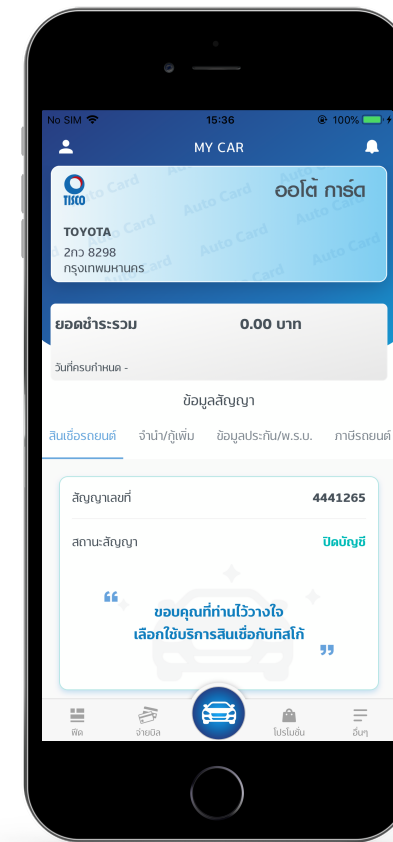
No SIM 15:36 100%

MY CAR

TISCO

ออโต้ การ์ด

Auto Card

TOYOTA
2กว 8298
กรุงเทพมหานคร

ยอดชำระรวม 0.00 บาท

วันที่ครบกำหนด -

ข้อมูลสัญญา

สินเชื่อรถยนต์ จำนำ/กู้เพิ่ม ข้อมูลประกัน/พ.ร.บ. ภาษีรถยนต์

สัญญาเลขที่ 4441265

สถานะสัญญา ปิดบัญชี

ขอบคุณที่ท่านไว้วางใจ
เลือกใช้บริการสินเชื่อกับทิสโก้

ฟีด จ่ายบิล โปรโมชั่น อื่นๆ